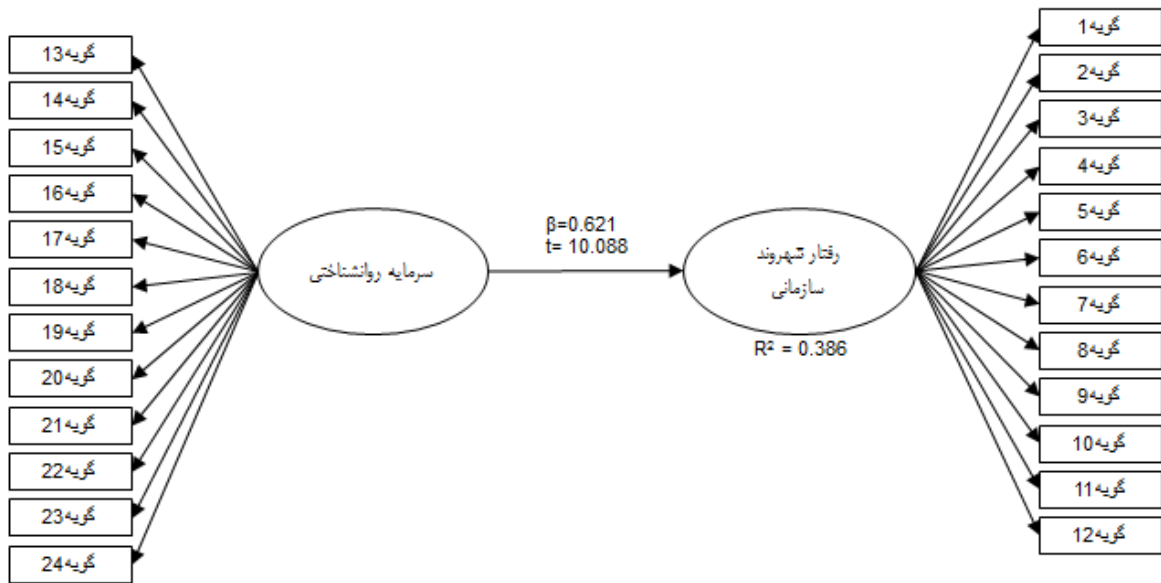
گویه13
گویه14
گویه15
گویه16
گویه17
گویه18
گویه19
گویه20
گویه21
گویه22
گویه23
گویه24

سرمایه روانشناختی

$\beta$=0.621
t= 10.088

رفتار شهروند سازمانی

$R^2$ = 0.386

گویه1
گویه2
گویه3
گویه4
گویه5
گویه6
گویه7
گویه8
گویه9
گویه10
گویه11
گویه12